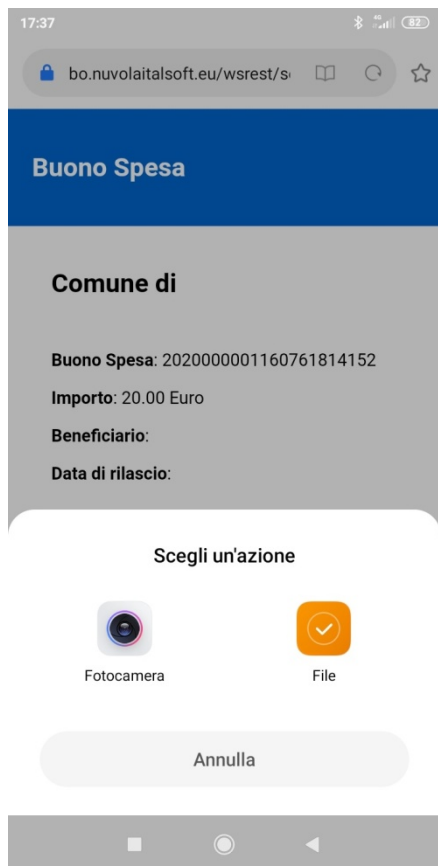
17:37

82

bo.nuvolaitalsoft.eu/wsrest/s

Buono Spesa

Comune di

Buono Spesa: 20200000001160761814152

Importo: 20.00 Euro

Beneficiario:

Data di rilascio:

Scegli un'azione

Fotocamera

File

Annulla